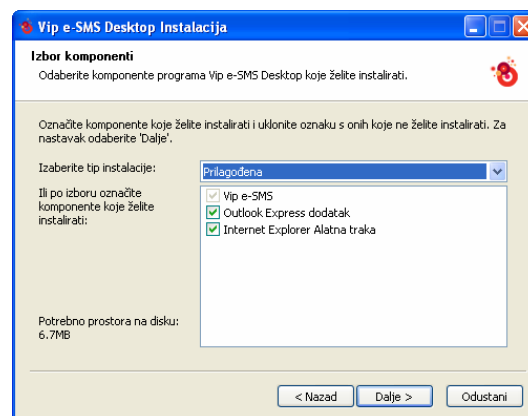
Vip e-SMS Desktop Instalacija

Izbor komponenti
Odaberite komponente programa Vip e-SMS Desktop koje želite instalirati.

Označite komponente koje želite instalirati i uklonite oznaku s onih koje ne želite instalirati. Za nastavak odaberite 'Dalje'.

Izaberite tip instalacije:
Prilagođena

Ili po izboru označite komponente koje želite instalirati:
Vip e-SMS
Outlook Express dodatak
Internet Explorer Alatna traka

Potrebno prostora na disku: 6.7MB

< Nazad
Dalje >
Odustani